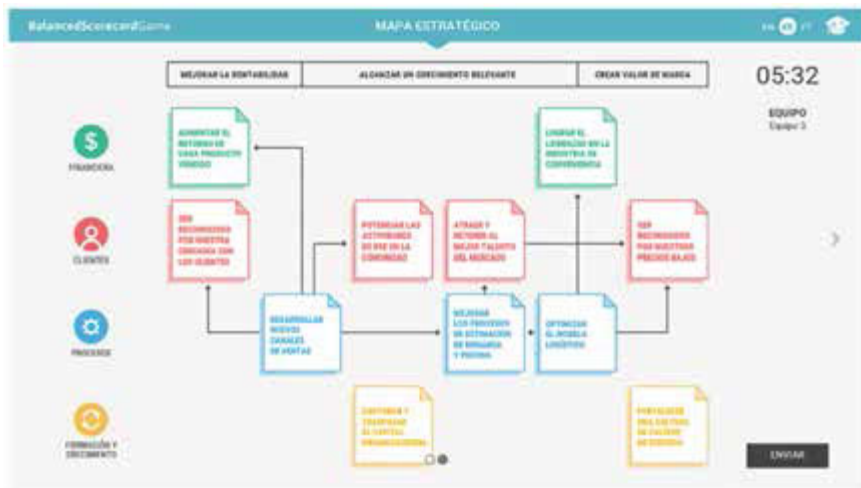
BalancedScorecardGame

MAPA ESTRATÉGICO

ES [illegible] PT

MEJORAR LA RENTABILIDAD | ALCANZAR UN CRECIMIENTO RELEVANTE | CREAR VALOR DE MARCA

05:32

EQUIPO
Equipo 3

FINANCIERA

CLIENTES

PROCESOS

FORMACIÓN Y CRECIMIENTO

AUMENTAR EL RETORNO DE CADA PRODUCTO VENDIDO

LOGRAR EL LIDERAZGO EN LA INDUSTRIA DE CONVENIENCIA

SER RECONOCIDOS POR NUESTRA CERCANÍA CON LOS CLIENTES

POTENCIAR LAS ACTIVIDADES DE RSE EN LA COMUNIDAD

ATRAER Y RETENER AL MEJOR TALENTO DEL MERCADO

SER RECONOCIDOS POR NUESTROS PRECIOS BAJOS

DESARROLLAR NUEVOS CANALES DE VENTAS

MEJORAR LOS PROCESOS DE ESTIMACIÓN DE DEMANDA Y PEDIDOS

OPTIMIZAR EL MODELO LOGÍSTICO

CAPTURAR Y TRASPASAR EL CAPITAL ORGANIZACIONAL

FORTALECER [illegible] EN CALIDAD DE SERVICIO

ENVIAR